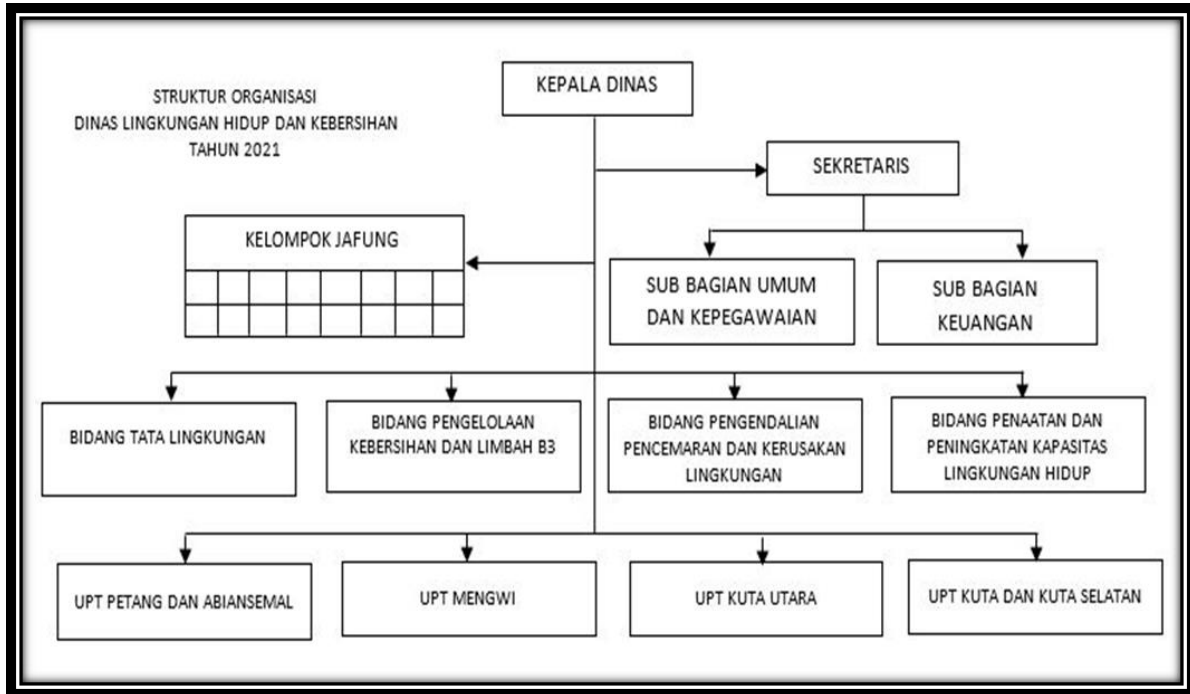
STRUKTUR ORGANISASI
DINAS LINGKUNGAN HIDUP DAN KEBERSIHAN
TAHUN 2021

KEPALA DINAS

SEKRETARIS

KELOMPOK JAFUNG

SUB BAGIAN UMUM DAN KEPEGAWAIAN

SUB BAGIAN KEUANGAN

BIDANG TATA LINGKUNGAN

BIDANG PENGELOLAAN KEBERSIHAN DAN LIMBAH B3

BIDANG PENGENDALIAN PENCEMARAN DAN KERUSAKAN LINGKUNGAN

BIDANG PENAATAN DAN PENINGKATAN KAPASITAS LINGKUNGAN HIDUP

UPT PETANG DAN ABIANSEMAL

UPT MENGWI

UPT KUTA UTARA

UPT KUTA DAN KUTA SELATAN